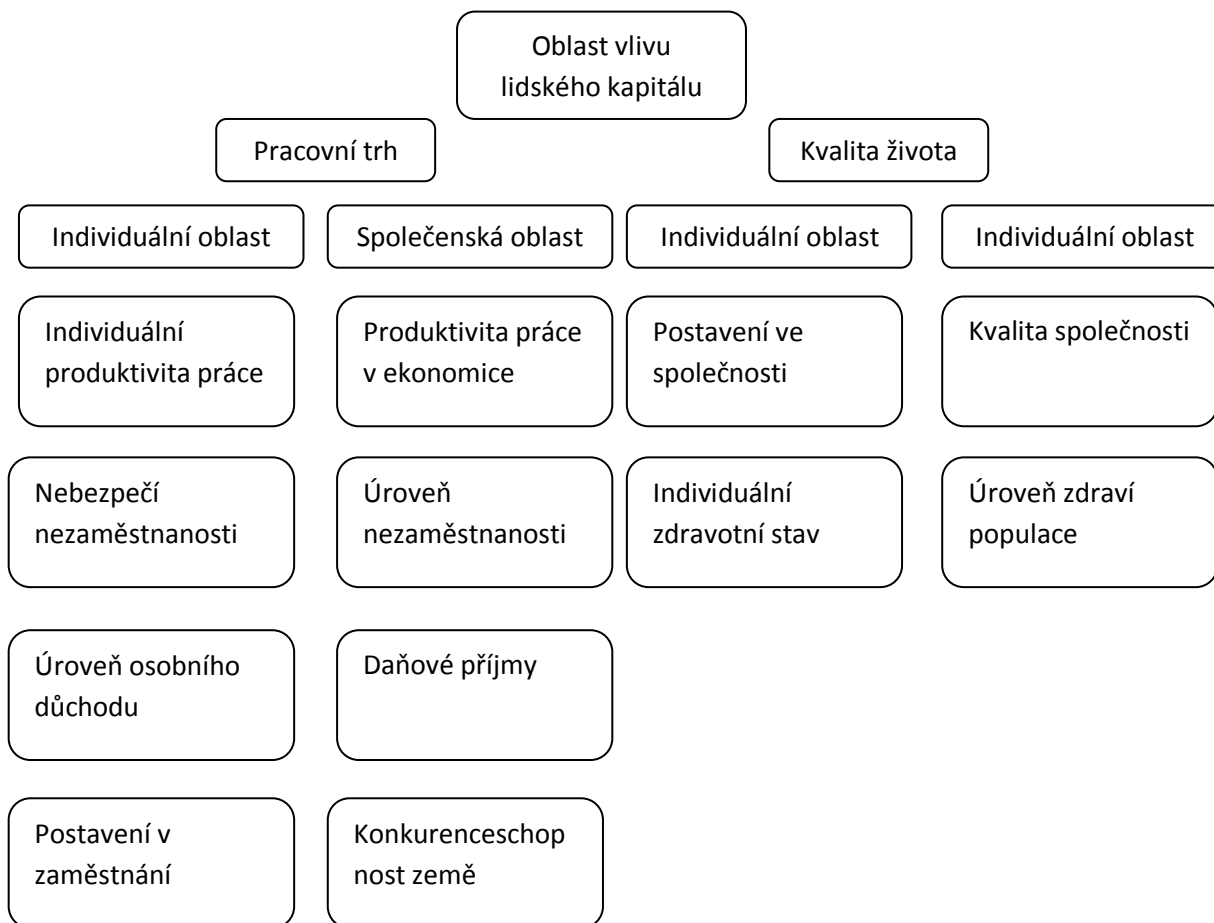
Oblast vlivu lidského kapitálu

Pracovní trh

Kvalita života

Individuální oblast

Společenská oblast

Individuální oblast

Individuální oblast

Individuální produktivita práce

Produktivita práce v ekonomice

Postavení ve společnosti

Kvalita společnosti

Nebezpečí nezaměstnanosti

Úroveň nezaměstnanosti

Individuální zdravotní stav

Úroveň zdraví populace

Úroveň osobního důchodu

Daňové příjmy

Postavení v zaměstnání

Konkurenceschop nost země